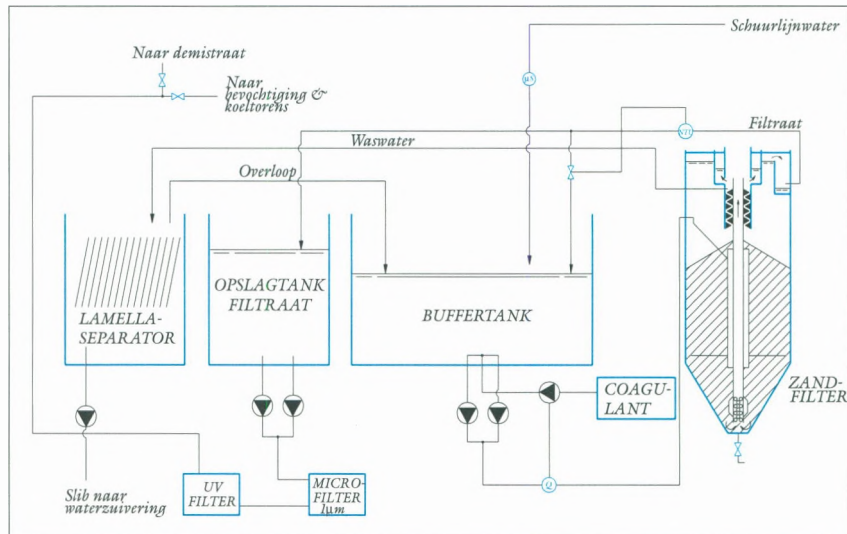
Schuurlijnwater

Naar demistraat

Naar bevochtiging & koeltorens

Waswater

Filtraat

Overloop

LAMELLA-SEPARATOR

OPSLAGTANK FILTRAAT

BUFFERTANK

COAGULANT

ZANDFILTER

Slib naar waterzuivering

UV FILTER

MICRO-FILTER 1µm